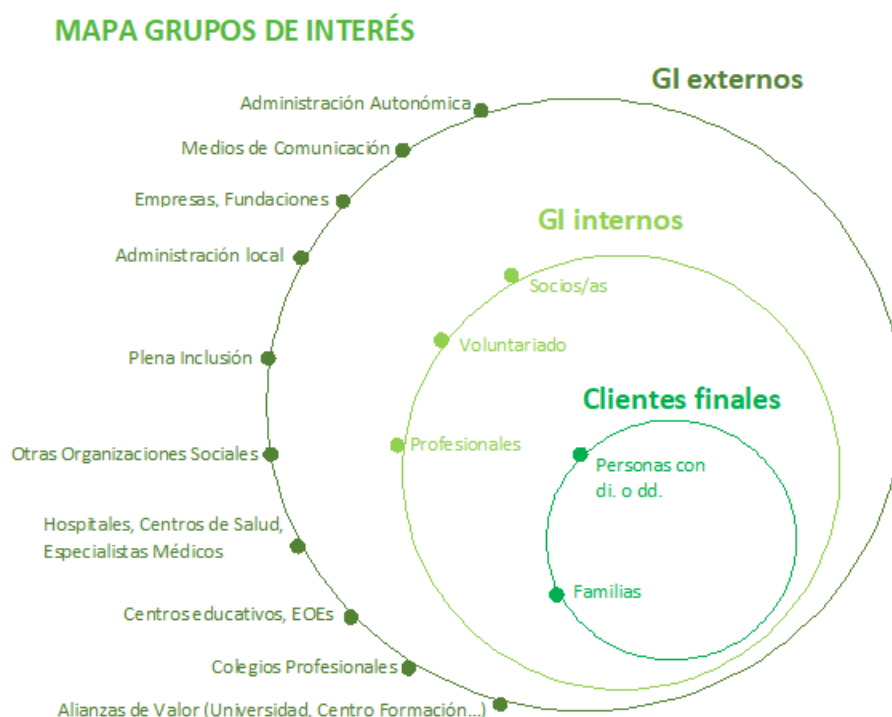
MAPA GRUPOS DE INTERÉS

GI externos

Administración Autonómica
Medios de Comunicación
Empresas, Fundaciones
Administración local
Plena Inclusión
Otras Organizaciones Sociales
Hospitales, Centros de Salud, Especialistas Médicos
Centros educativos, EOEs
Colegios Profesionales
Alianzas de Valor (Universidad, Centro Formación...)

GI internos

Socios/as
Voluntariado
Profesionales

Clientes finales

Personas con di. o dd.
Familias